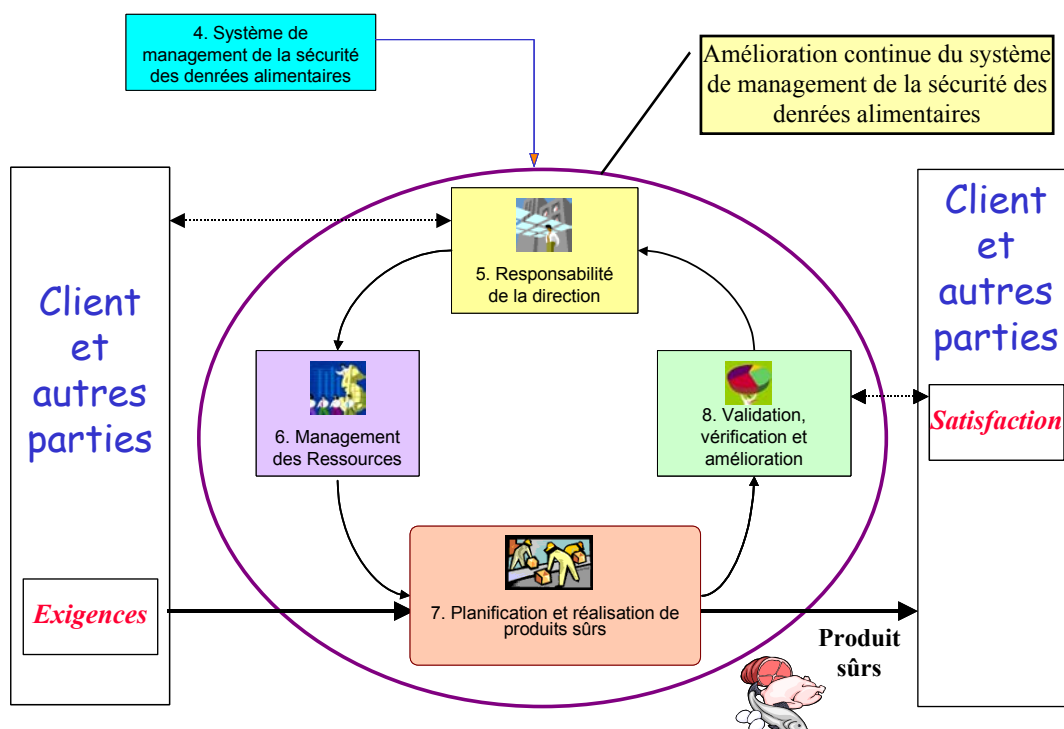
4. Système de management de la sécurité des denrées alimentaires

Amélioration continue du système de management de la sécurité des denrées alimentaires

Client et autres parties

Exigences

5. Responsabilité de la direction

6. Management des Ressources

8. Validation, vérification et amélioration

7. Planification et réalisation de produits sûrs

Client et autres parties

Satisfaction

Produit sûrs